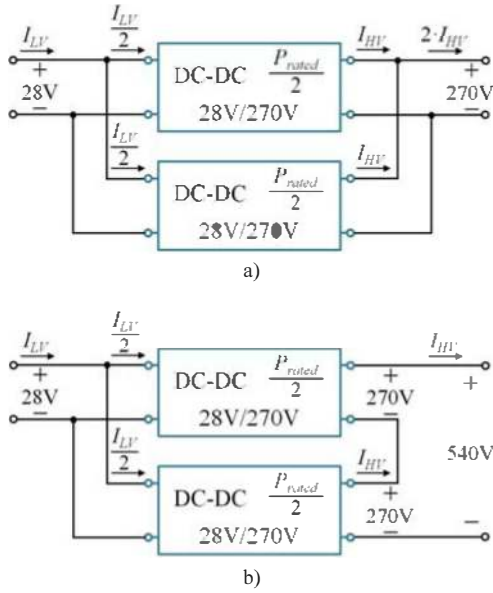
$I_{LV}$ $\frac{I_{LV}}{2}$ + 28V − DC-DC $\frac{P_{rated}}{2}$ 28V/270V $I_{HV}$ $2 \cdot I_{HV}$ + 270V −

$\frac{I_{LV}}{2}$ DC-DC $\frac{P_{rated}}{2}$ 28V/270V $I_{HV}$

a)

$I_{LV}$ $\frac{I_{LV}}{2}$ + 28V − DC-DC $\frac{P_{rated}}{2}$ 28V/270V + 270V − $I_{HV}$ +

540V

$\frac{I_{LV}}{2}$ DC-DC $\frac{P_{rated}}{2}$ 28V/270V $I_{HV}$ + 270V − −

b)